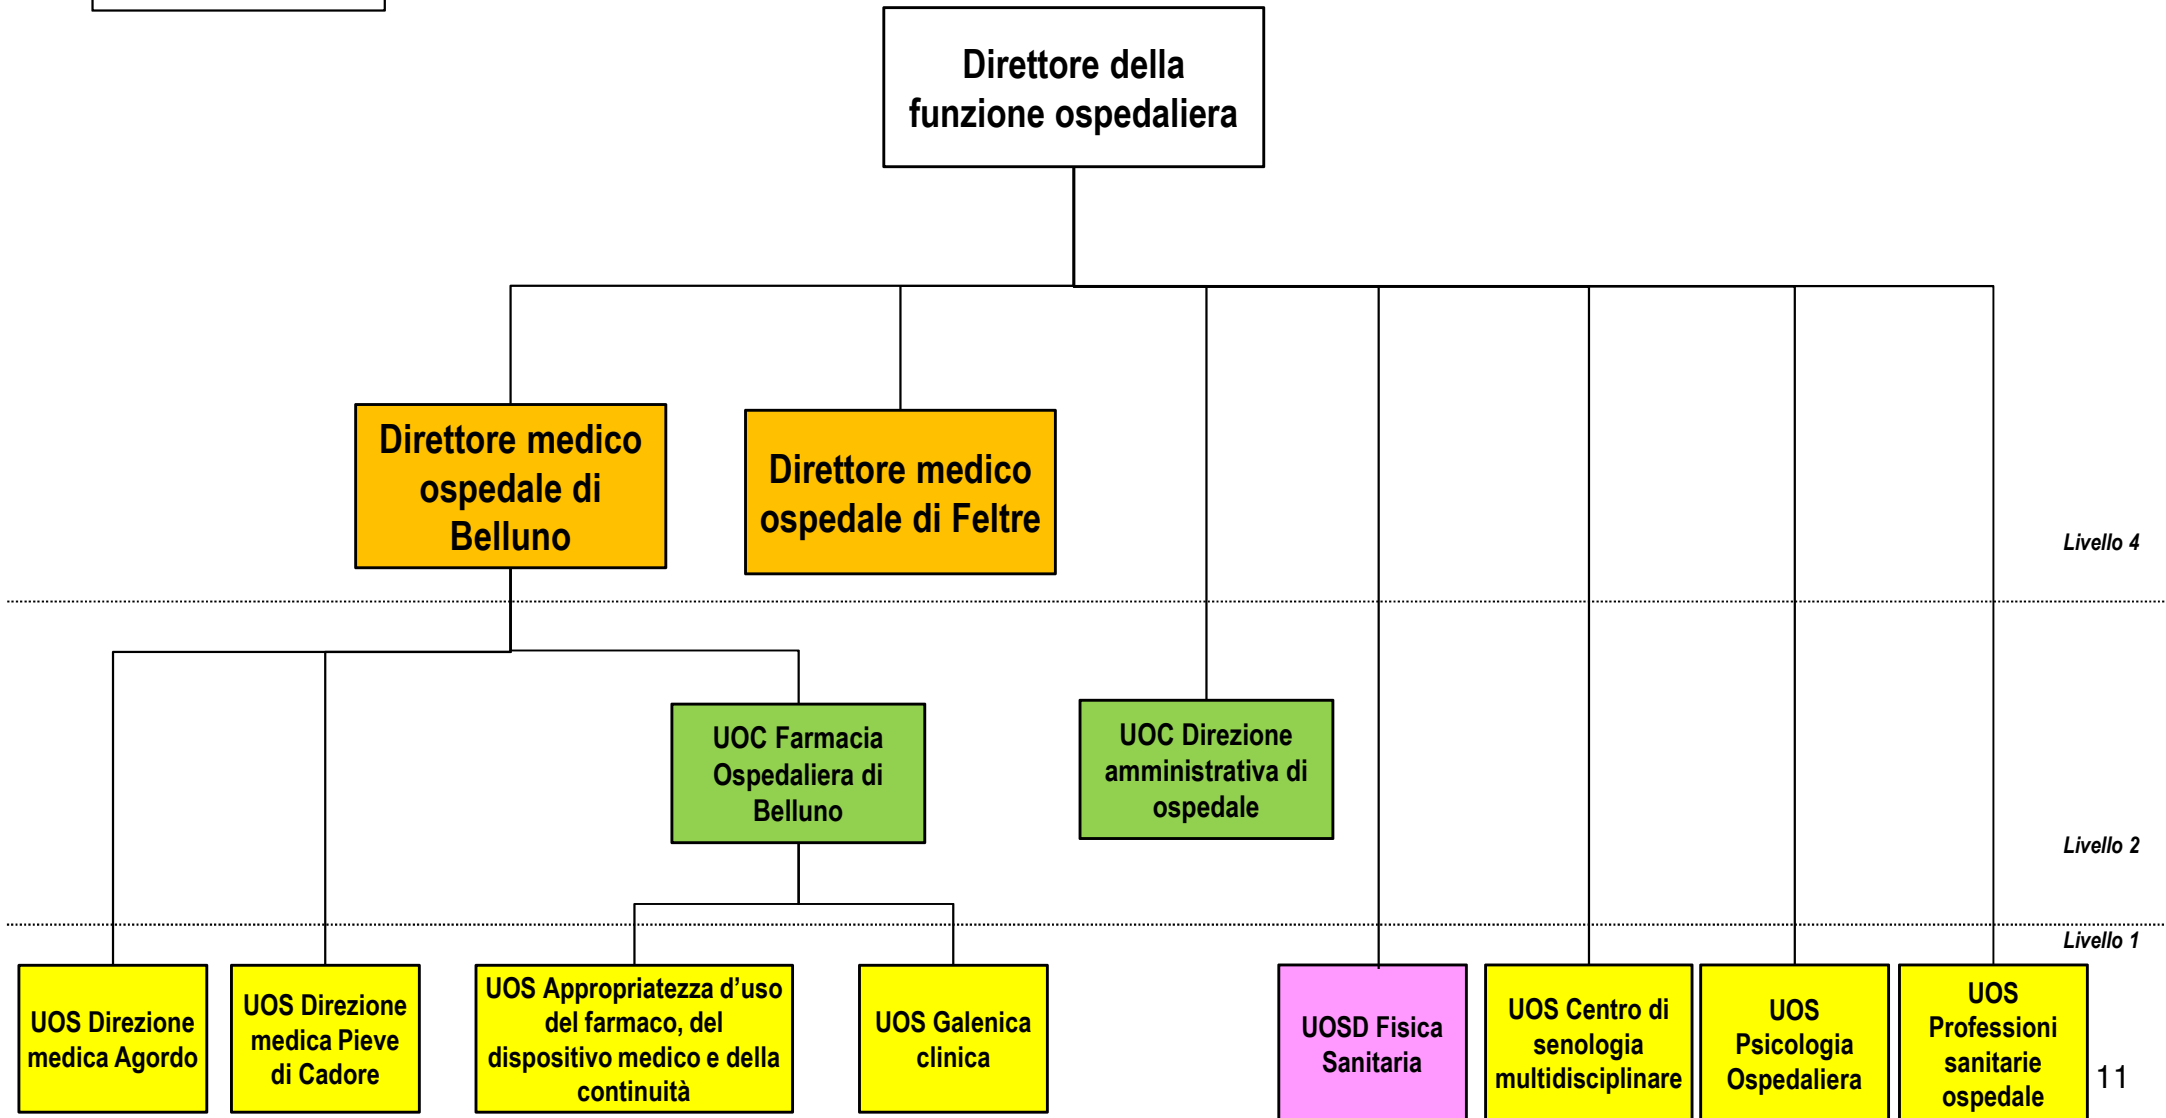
Direttore della funzione ospedaliera

Direttore medico ospedale di Belluno

Direttore medico ospedale di Feltre

Livello 4

UOC Farmacia Ospedaliera di Belluno

UOC Direzione amministrativa di ospedale

Livello 2

Livello 1

UOS Direzione medica Agordo

UOS Direzione medica Pieve di Cadore

UOS Appropriatezza d'uso del farmaco, del dispositivo medico e della continuità

UOS Galenica clinica

UOSD Fisica Sanitaria

UOS Centro di senologia multidisciplinare

UOS Psicologia Ospedaliera

UOS Professioni sanitarie ospedale

11